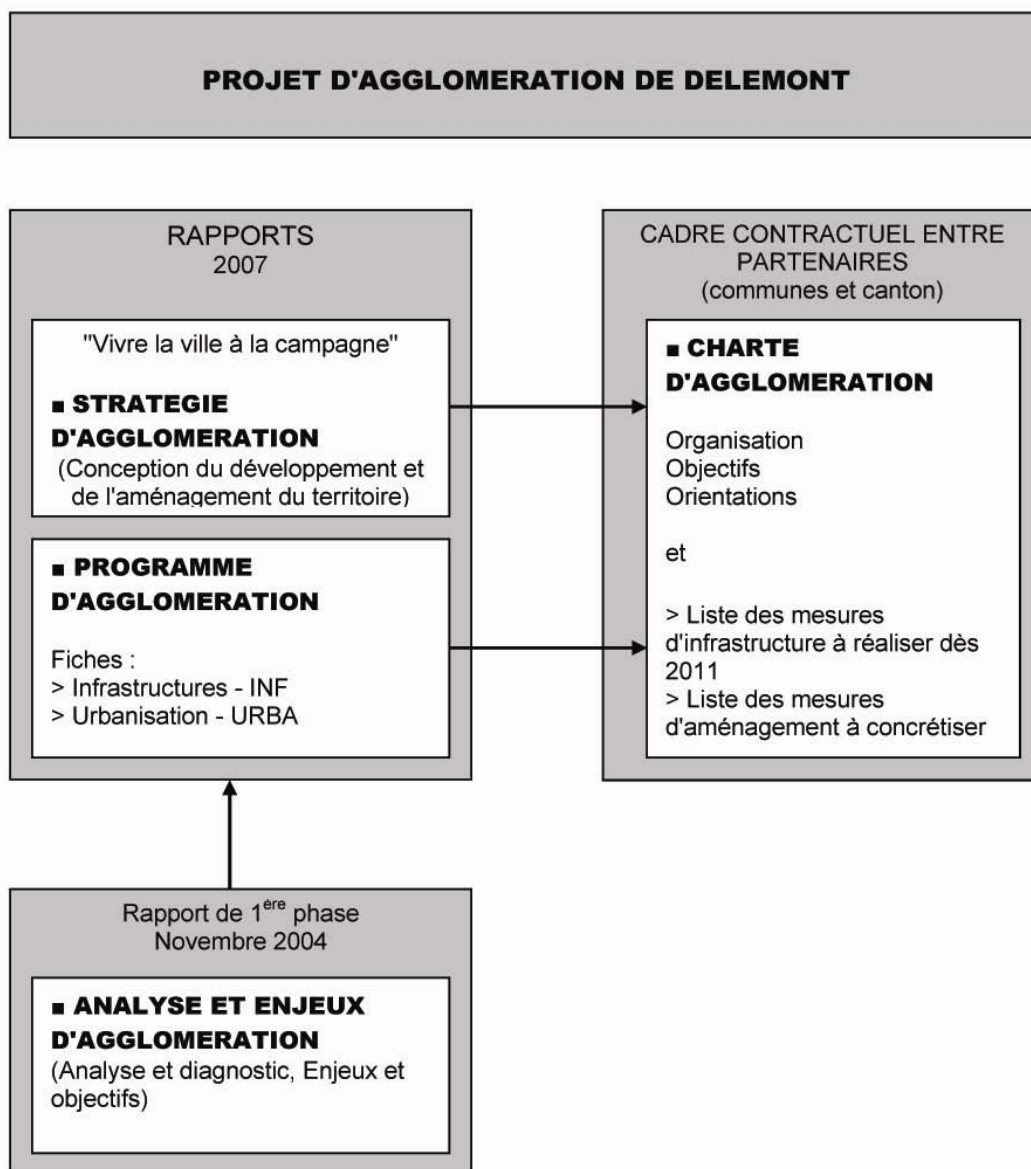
PROJET D'AGGLOMERATION DE DELEMONT

RAPPORTS
2007

"Vivre la ville à la campagne"

■ STRATEGIE D'AGGLOMERATION
(Conception du développement et de l'aménagement du territoire)

■ PROGRAMME D'AGGLOMERATION

Fiches :
> Infrastructures - INF
> Urbanisation - URBA

CADRE CONTRACTUEL ENTRE PARTENAIRES
(communes et canton)

■ CHARTE D'AGGLOMERATION

Organisation
Objectifs
Orientations

et

> Liste des mesures d'infrastructure à réaliser dès 2011
> Liste des mesures d'aménagement à concrétiser

Rapport de 1$^{ère}$ phase
Novembre 2004

■ ANALYSE ET ENJEUX D'AGGLOMERATION
(Analyse et diagnostic, Enjeux et objectifs)